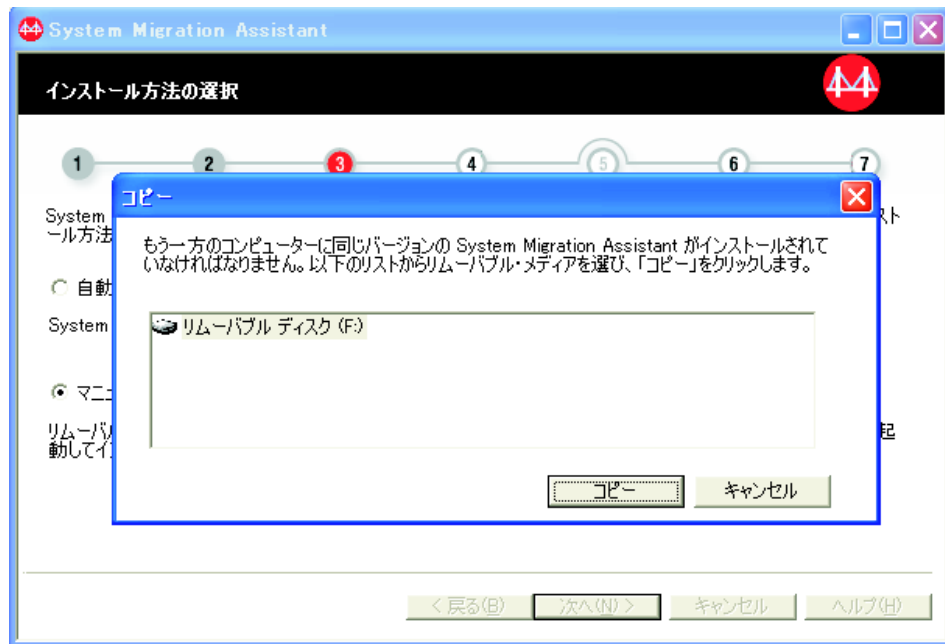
System Migration Assistant

インストール方法の選択

1 2 3 4 5 6 7

System
ール方法

ト

○ 自動

System

◉ マニ

リムーバ
動してイ

起

コピー

もう一方のコンピューターに同じバージョンの System Migration Assistant がインストールされていなければなりません。以下のリストからリムーバブル・メディアを選び、「コピー」をクリックします。

リムーバブル ディスク (F:)

コピー
キャンセル

< 戻る(B)
次へ(N) >
キャンセル
ヘルプ(H)